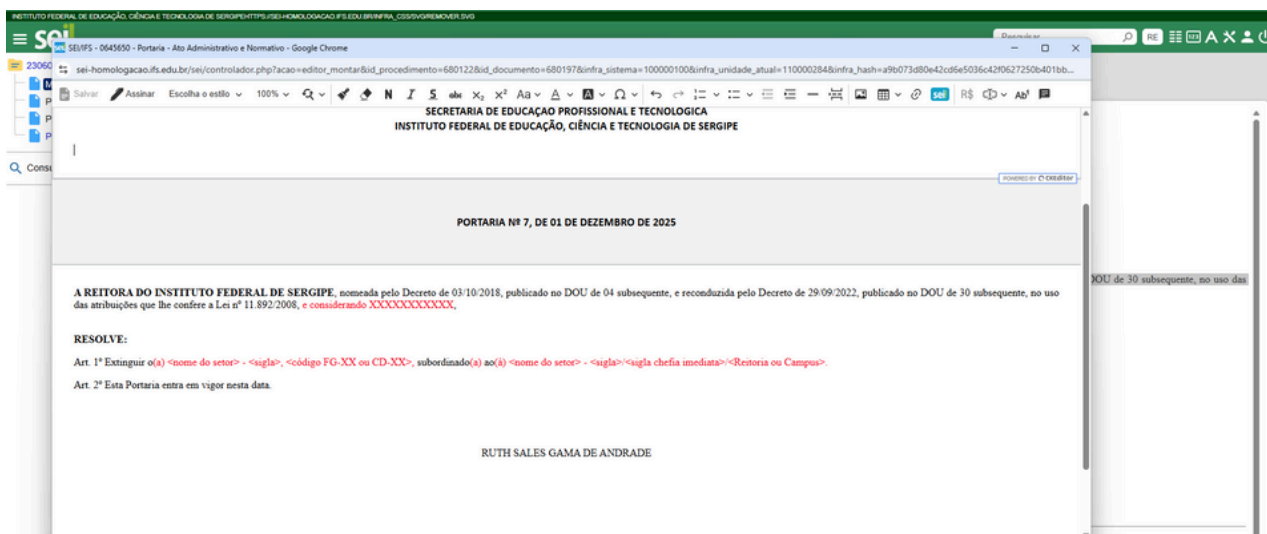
INSTITUTO FEDERAL DE EDUCAÇÃO, CIÊNCIA E TECNOLOGIA DE SERGIPEHTTPS://SEI-HOMOLOGACAO.IFS.EDU.BR/INFRA_CSS/SVG/REMOVER.SVG

sei

Pesquisar

RE

23060

Consu

SEI/IFS - 0645650 - Portaria - Ato Administrativo e Normativo - Google Chrome

sei-homologacao.ifs.edu.br/sei/controlador.php?acao=editor_montar&id_procedimento=680122&id_documento=680197&infra_sistema=100000100&infra_unidade_atual=110000284&infra_hash=a9b073d80e42cd6e5036c42f0627250b401bb...

Salvar Assinar Escolha o estilo 100% N I S abc $X_2$ $X^2$ Aa sei R$ Ab

SECRETARIA DE EDUCAÇÃO PROFISSIONAL E TECNOLÓGICA
INSTITUTO FEDERAL DE EDUCAÇÃO, CIÊNCIA E TECNOLOGIA DE SERGIPE

POWERED BY CKEditor

PORTARIA Nº 7, DE 01 DE DEZEMBRO DE 2025

A REITORA DO INSTITUTO FEDERAL DE SERGIPE, nomeada pelo Decreto de 03/10/2018, publicado no DOU de 04 subsequente, e reconduzida pelo Decreto de 29/09/2022, publicado no DOU de 30 subsequente, no uso das atribuições que lhe confere a Lei nº 11.892/2008, e considerando XXXXXXXXXXX,

RESOLVE:

Art. 1º Extinguir o(a) <nome do setor> - <sigla>, <código FG-XX ou CD-XX>, subordinado(a) ao(à) <nome do setor> - <sigla>/<sigla chefia imediata>/<Reitoria ou Campus>.

Art. 2º Esta Portaria entra em vigor nesta data.

RUTH SALES GAMA DE ANDRADE

DOU de 30 subsequente, no uso das